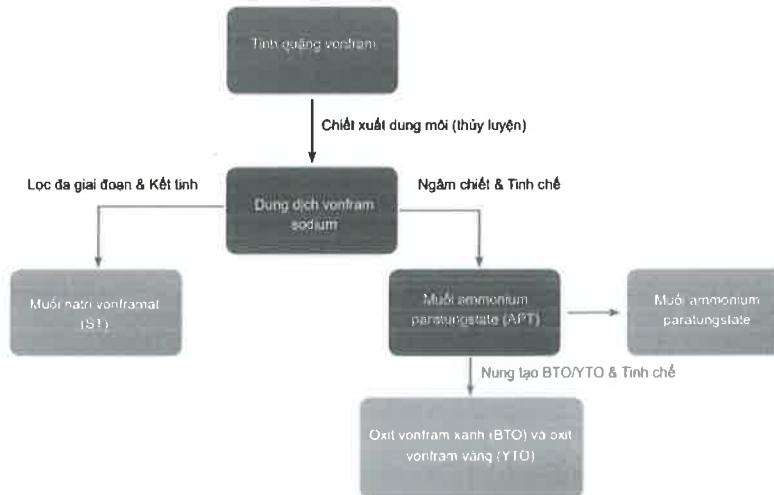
Tinh quặng vonfram

Chiết xuất dung môi (thủy luyện)

Lọc đa giai đoạn & Kết tinh

Dung dịch vonfram sodium

Ngâm chiết & Tinh chế

Muối natri vonframat (ST)

Muối ammonium paratungstate (APT)

Muối ammonium paratungstate

Nung tạo BTO/YTO & Tinh chế

Oxit vonfram xanh (BTO) và oxit vonfram vàng (YTO)